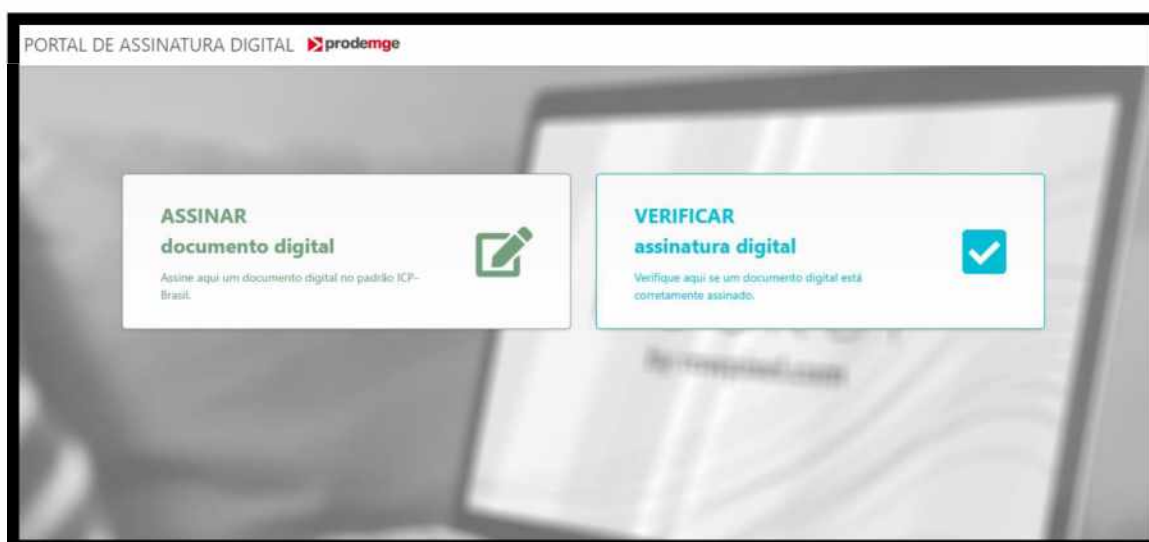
PORTAL DE ASSINATURA DIGITAL prodemge

ASSINAR
documento digital

Assine aqui um documento digital no padrão ICP-Brasil.

VERIFICAR
assinatura digital

Verifique aqui se um documento digital está corretamente assinado.